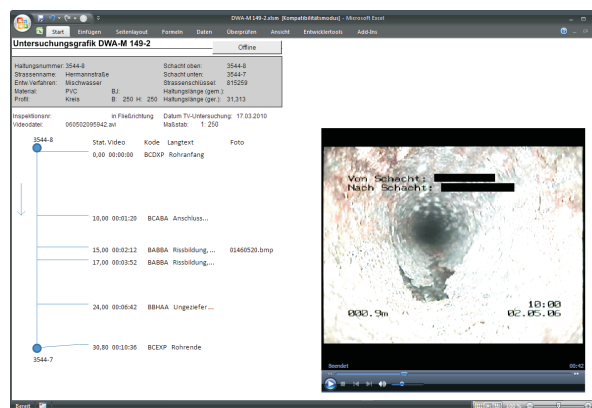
DWA-M 149-2.xlsm [Kompatibilitätsmodus] - Microsoft Excel

Start Einfügen Seitenlayout Formeln Daten Überprüfen Ansicht Entwicklertools Add-Ins

Untersuchungsgrafik DWA-M 149-2

Offline

Haltungsnummer: 3544-8
Strassenname: Hermannstraße
Entw.Verfahren: Mischwasser
Material: PVC BJ:
Profil: Kreis B: 250 H: 250

Schacht oben: 3544-8
Schacht unten: 3544-7
Strassenschlüssel: 815259
Haltungslänge (gem.):
Haltungslänge (ger.): 31,313

Inspektionsnr: in Fließrichtung Datum TV-Untersuchung: 17.03.2010
Videodatei: 060502095942.avi Maßstab: 1: 250

3544-8

| Stat. | Video | Kode | Langtext | Foto |
|---|---|---|---|---|
| 0,00 | 00:00:00 | BCDXP | Rohranfang | |
| 10,00 | 00:01:20 | BCABA | Anschluss... | |
| 15,00 | 00:02:12 | BABBA | Rissbildung,... | 01460520.bmp |
| 17,00 | 00:03:52 | BABBA | Rissbildung,... | |
| 24,00 | 00:06:42 | BBHAA | Ungezieter... | |
| 30,80 | 00:10:36 | BCEXP | Rohrende | |

3544-7

Von Schacht:
Nach Schacht:
000.9m
10:00
02.05.06

Beendet
00:42

Bereit